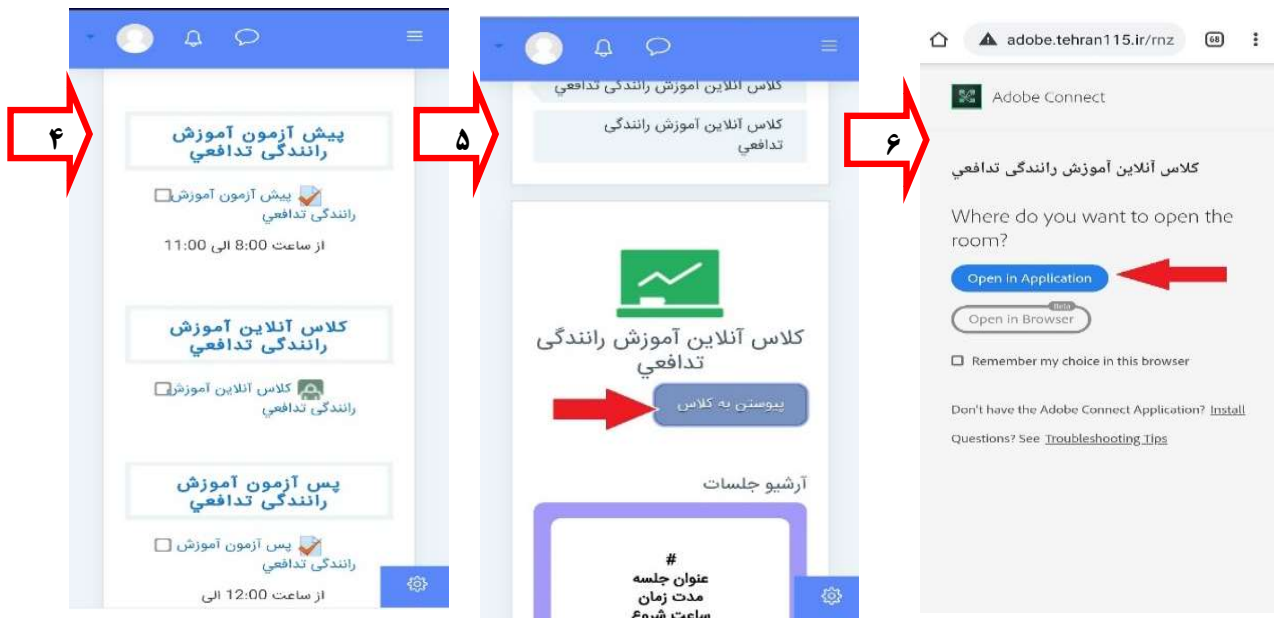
۴

پیش آزمون آموزش رانندگی تدافعي

پیش آزمون آموزش رانندگی تدافعي

از ساعت 8:00 الی 11:00

کلاس آنلاین آموزش رانندگی تدافعي

کلاس آنلاین آموزش رانندگی تدافعي

پس آزمون آموزش رانندگی تدافعي

پس آزمون آموزش رانندگی تدافعي

از ساعت 12:00 الی

۵

کلاس آنلاین آموزش رانندگی تدافعي

کلاس آنلاین آموزش رانندگی تدافعي

کلاس آنلاین آموزش رانندگی تدافعي

پیوستن به کلاس

آرشیو جلسات

#
عنوان جلسه
مدت زمان
ساعت شروع

۶

adobe.tehran115.ir/rnz

68

Adobe Connect

کلاس آنلاین آموزش رانندگی تدافعي

Where do you want to open the room?

Open in Application

Beta

Open in Browser

Remember my choice in this browser

Don't have the Adobe Connect Application? Install

Questions? See Troubleshooting Tips